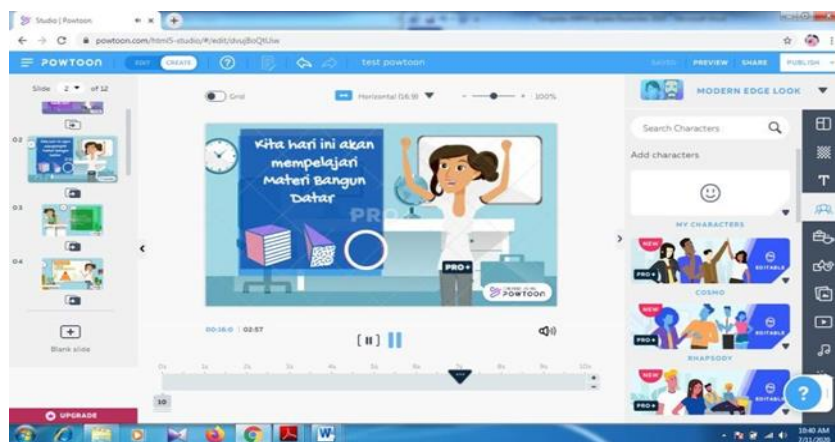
Studio | Powtoon

powtoon.com/html5-studio/#/edit/dvujBoQtUiw

POWTOON EDIT CREATE test powtoon SAVED PREVIEW SHARE PUBLISH

Slide 2 of 12

Grid

Horizontal (16:9)

100%

MODERN EDGE LOOK

Search Characters

Add characters

MY CHARACTERS

COSMO

RHAPSODY

Kita hari ini akan mempelajari Materi Bangun Datar

PRO+

POWTOON

00:16.0 | 02:57

Blank slide

UPGRADE

10

EDITABLE

NEW

10:40 AM